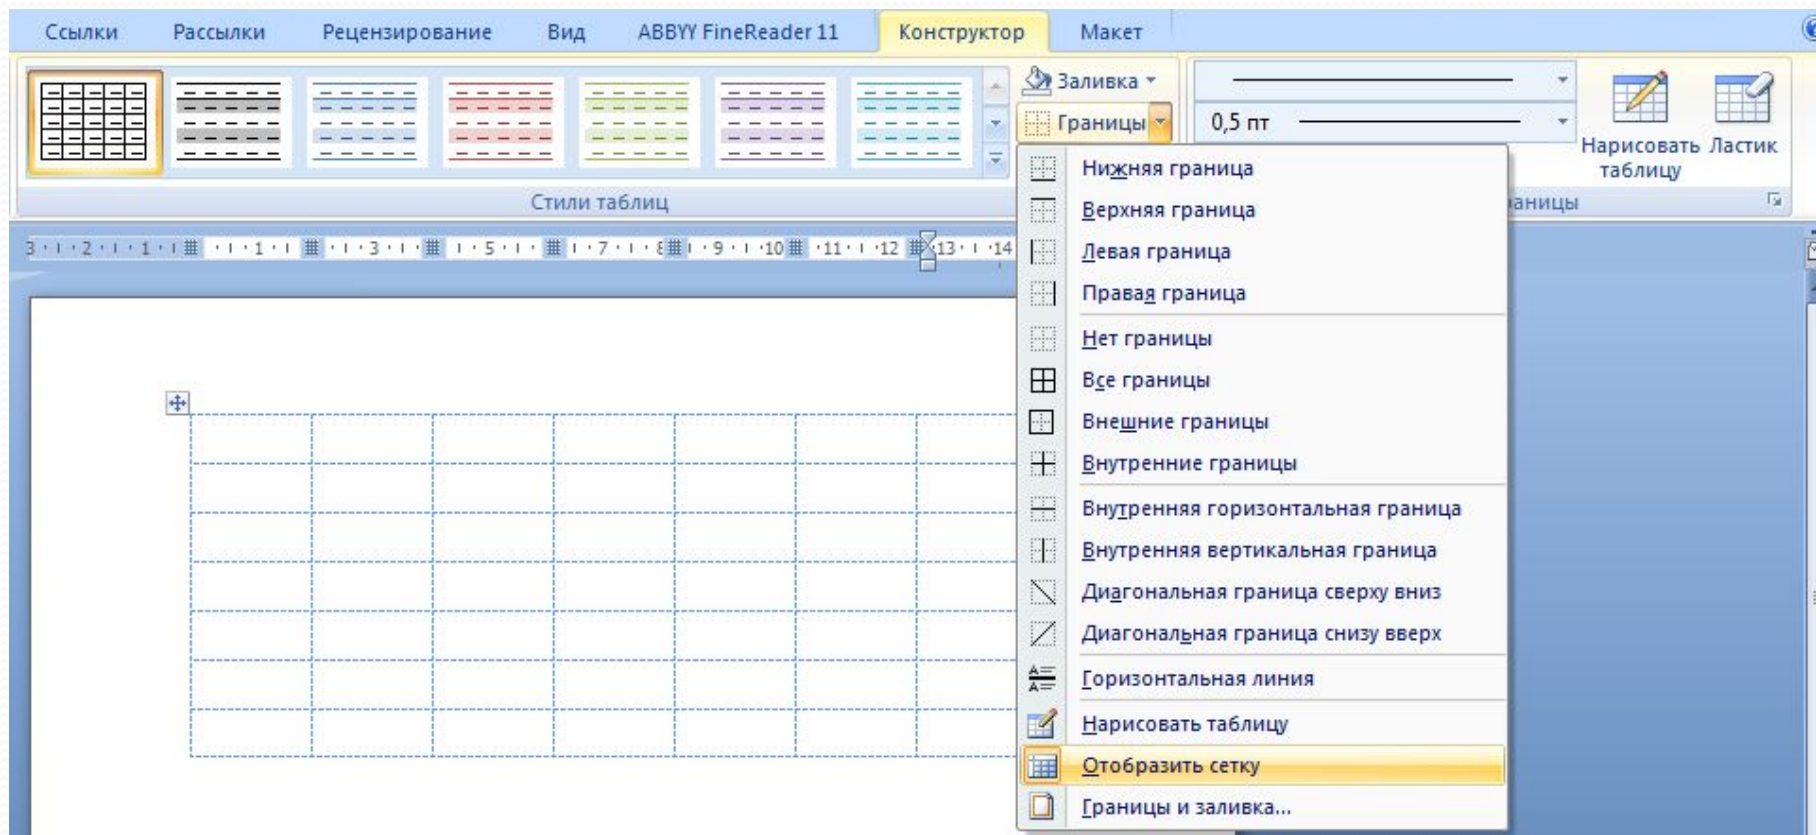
Ссылки Рассылки Рецензирование Вид ABBYY FineReader 11 Конструктор Макет

Заливка

Границы

0,5 пт

Нарисовать таблицу

Ластик

Стили таблиц

аницы

3 · 2 · 1 · 1 · 3 · 5 · 7 · 9 · 10 · 11 · 12 · 13 · 14

Нижняя граница
Верхняя граница
Левая граница
Правая граница
Нет границы
Все границы
Внешние границы
Внутренние границы
Внутренняя горизонтальная граница
Внутренняя вертикальная граница
Диагональная граница сверху вниз
Диагональная граница снизу вверх
Горизонтальная линия
Нарисовать таблицу
Отобразить сетку
Границы и заливка...